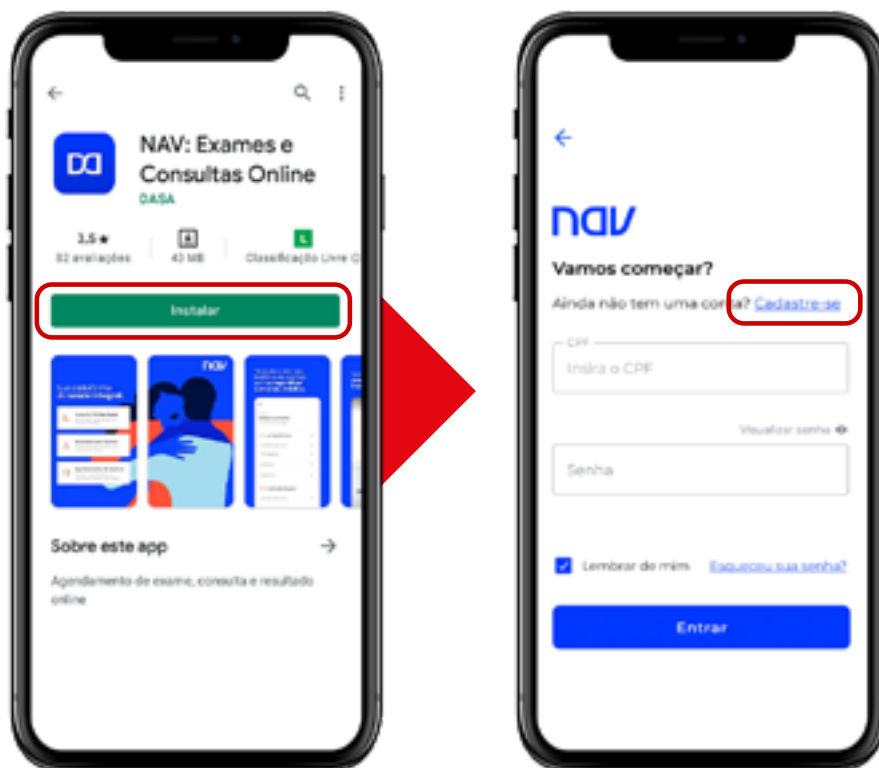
NAV: Exames e Consultas Online
DASA

3,5 ★
82 avaliações

43 MB

L
Classificação Livre

Instalar

nav

Sobre este app

Agendamento de exame, consulta e resultado online

nav

Vamos começar?

Ainda não tem uma conta? Cadastre-se

CPF
Insira o CPF

Visualizar senha

Senha

Lembrar de mim

Esqueceu sua senha?

Entrar